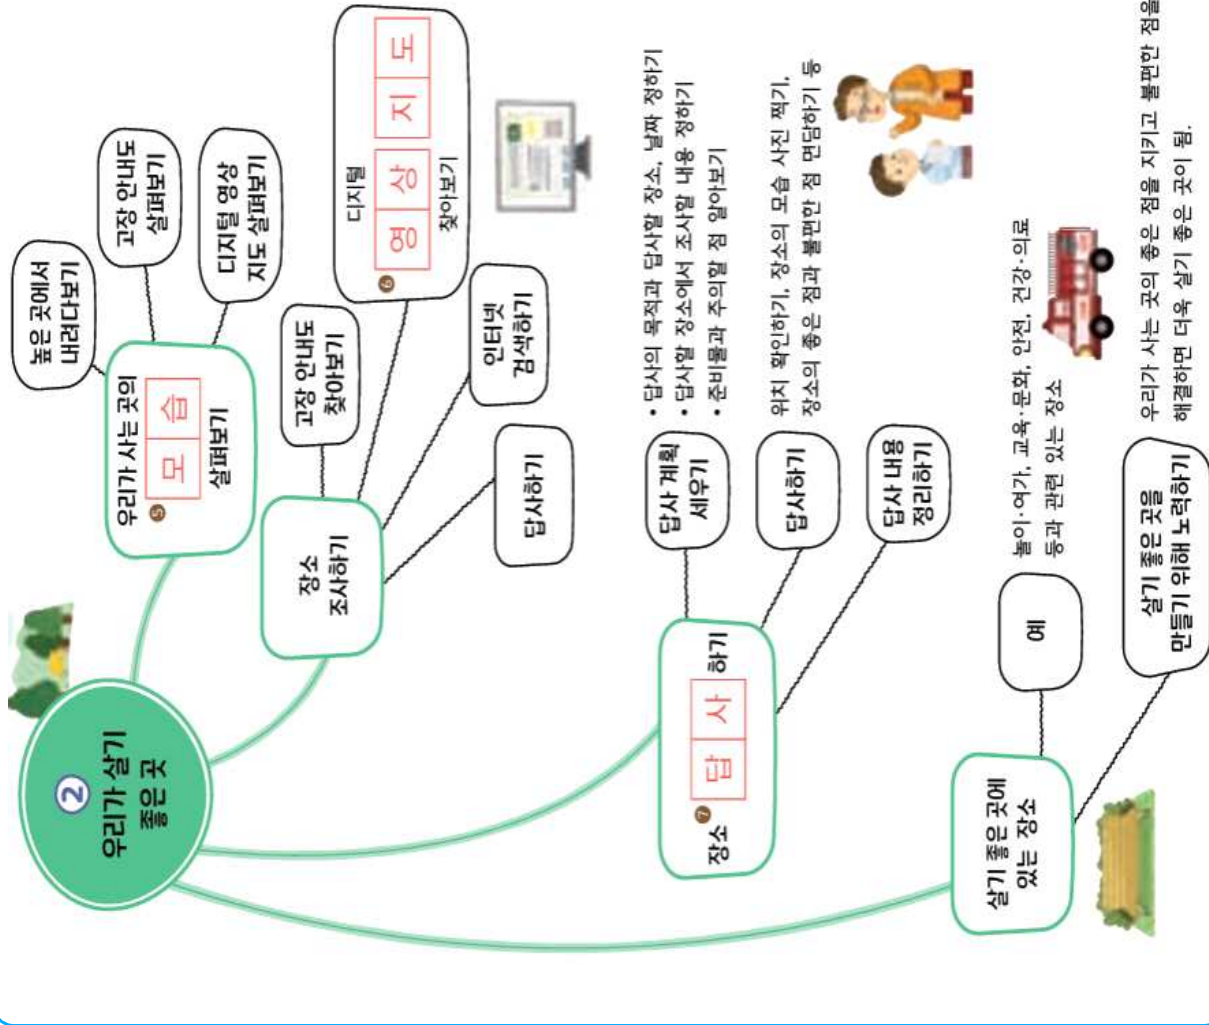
② 우리가 살기 좋은 곳

⑤ 우리가 사는 곳의 모습 살펴보기

높은 곳에서 내려다보기

고장 안내도 살펴보기

디지털 영상 지도 살펴보기

장소 조사하기

고장 안내도 찾아보기

⑥ 디지털 영상 지도 찾아보기

인터넷 검색하기

답사하기

장소 ⑦ 답사 하기

답사 계획 세우기

• 답사의 목적과 답사할 장소, 날짜 정하기
• 답사할 장소에서 조사할 내용 정하기
• 준비물과 주의할 점 알아보기

답사하기

위치 확인하기, 장소의 모습 사진 찍기, 장소의 좋은 점과 불편한 점 면담하기 등

답사 내용 정리하기

살기 좋은 곳에 있는 장소

예

놀이·여가, 교육·문화, 안전, 건강·의료 등과 관련 있는 장소

살기 좋은 곳을 만들기 위해 노력하기

우리가 사는 곳의 좋은 점을 지키고 불편한 점을 해결하면 더욱 살기 좋은 곳이 됨.